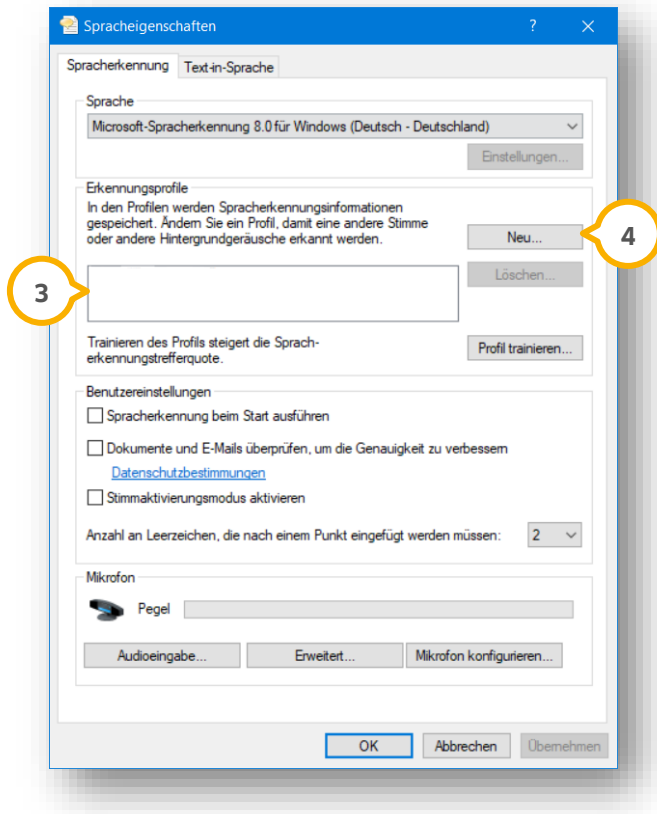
Spracheigenschaften ? ×

Spracherkennung | Text-in-Sprache

Sprache

Microsoft-Spracherkennung 8.0 für Windows (Deutsch - Deutschland)

Einstellungen...

Erkennungsprofile

In den Profilen werden Spracherkennungsinformationen gespeichert. Ändern Sie ein Profil, damit eine andere Stimme oder andere Hintergrundgeräusche erkannt werden.

Neu...

4

3

Löschen...

Trainieren des Profils steigert die Spracherkennungstrefferquote.

Profil trainieren...

Benutzereinstellungen

Spracherkennung beim Start ausführen

Dokumente und E-Mails überprüfen, um die Genauigkeit zu verbessern

Datenschutzbestimmungen

Stimmaktivierungsmodus aktivieren

Anzahl an Leerzeichen, die nach einem Punkt eingefügt werden müssen: 2

Mikrofon

Pegel

Audioeingabe... Erweitert... Mikrofon konfigurieren...

OK Abbrechen Übernehmen